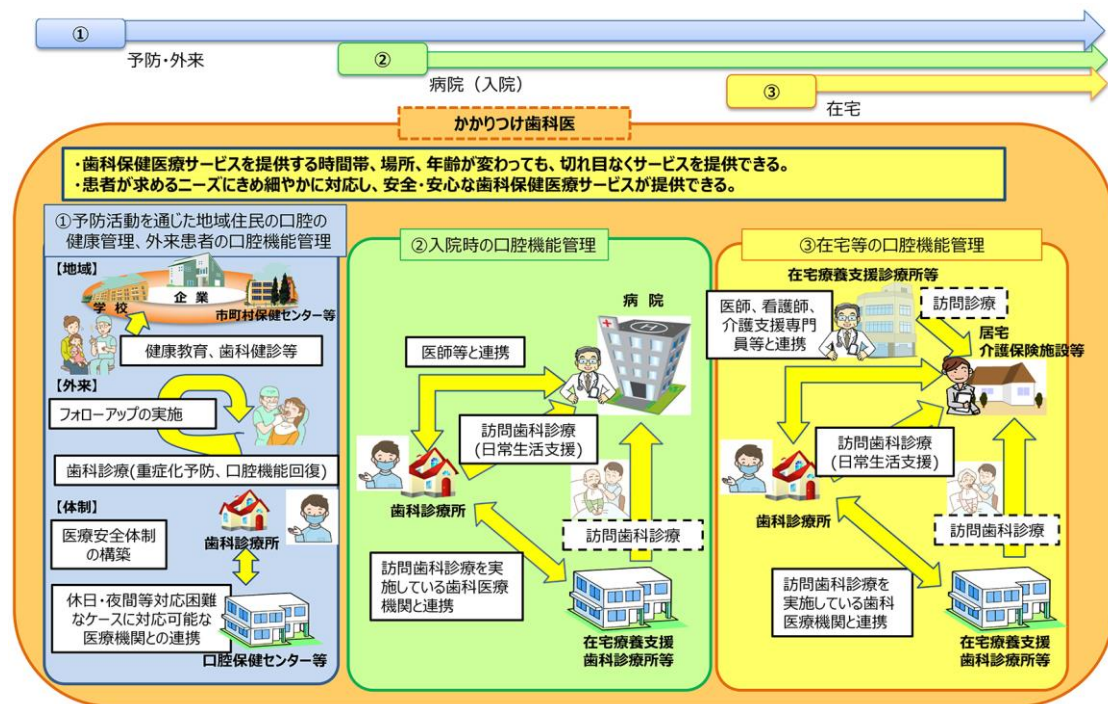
①
予防・外来
②
病院（入院）
③
在宅

かかりつけ歯科医

・歯科保健医療サービスを提供する時間帯、場所、年齢が変わっても、切れ目なくサービスを提供できる。
・患者が求めるニーズにきめ細やかに対応し、安全・安心な歯科保健医療サービスが提供できる。

①予防活動を通じた地域住民の口腔の健康管理、外来患者の口腔機能管理

【地域】
学校
企業
市町村保健センター等
健康教育、歯科健診等

【外来】
フォローアップの実施
歯科診療(重症化予防、口腔機能回復)

【体制】
医療安全体制の構築
歯科診療所
休日・夜間等対応困難なケースに対応可能な医療機関との連携
口腔保健センター等

②入院時の口腔機能管理

病院
医師等と連携
訪問歯科診療（日常生活支援）
歯科診療所
訪問歯科診療
訪問歯科診療を実施している歯科医療機関と連携
在宅療養支援歯科診療所等

③在宅等の口腔機能管理

在宅療養支援診療所等
医師、看護師、介護支援専門員等と連携
訪問診療
居宅
介護保険施設等
訪問歯科診療（日常生活支援）
歯科診療所
訪問歯科診療
訪問歯科診療を実施している歯科医療機関と連携
在宅療養支援歯科診療所等